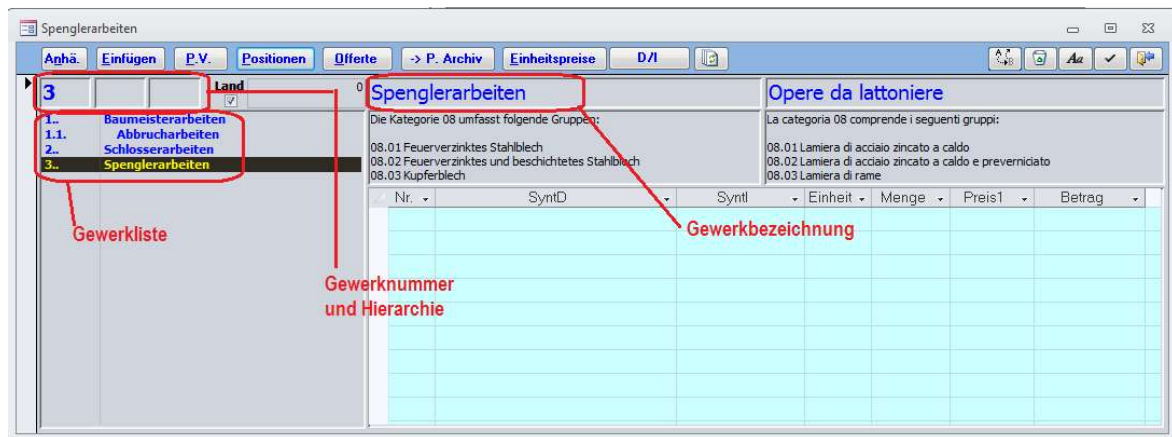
Spenglerarbeiten

Anhä. Einfügen P.V. Positionen Offerte -> P. Archiv Einheitspreise D/I

3 Land 0

Spenglerarbeiten

Opere da lattoniere

Die Kategorie 08 umfasst folgende Gruppen:

08.01 Feuerverzinktes Stahlblech
08.02 Feuerverzinktes und beschichtetes Stahlblech
08.03 Kupferblech

La categoria 08 comprende i seguenti gruppi:

08.01 Lamiera di acciaio zincato a caldo
08.02 Lamiera di acciaio zincato a caldo e preverniciato
08.03 Lamiera di rame

1.. Baumeisterarbeiten
1.1. Abbrucharbeiten
2.. Schlosserarbeiten
3.. Spenglerarbeiten

| Nr. | SyntD | SyntI | Einheit | Menge | Preis1 | Betrag |
|---|---|---|---|---|---|---|

Gewerkliste

Gewerkbezeichnung

Gewerknummer und Hierarchie